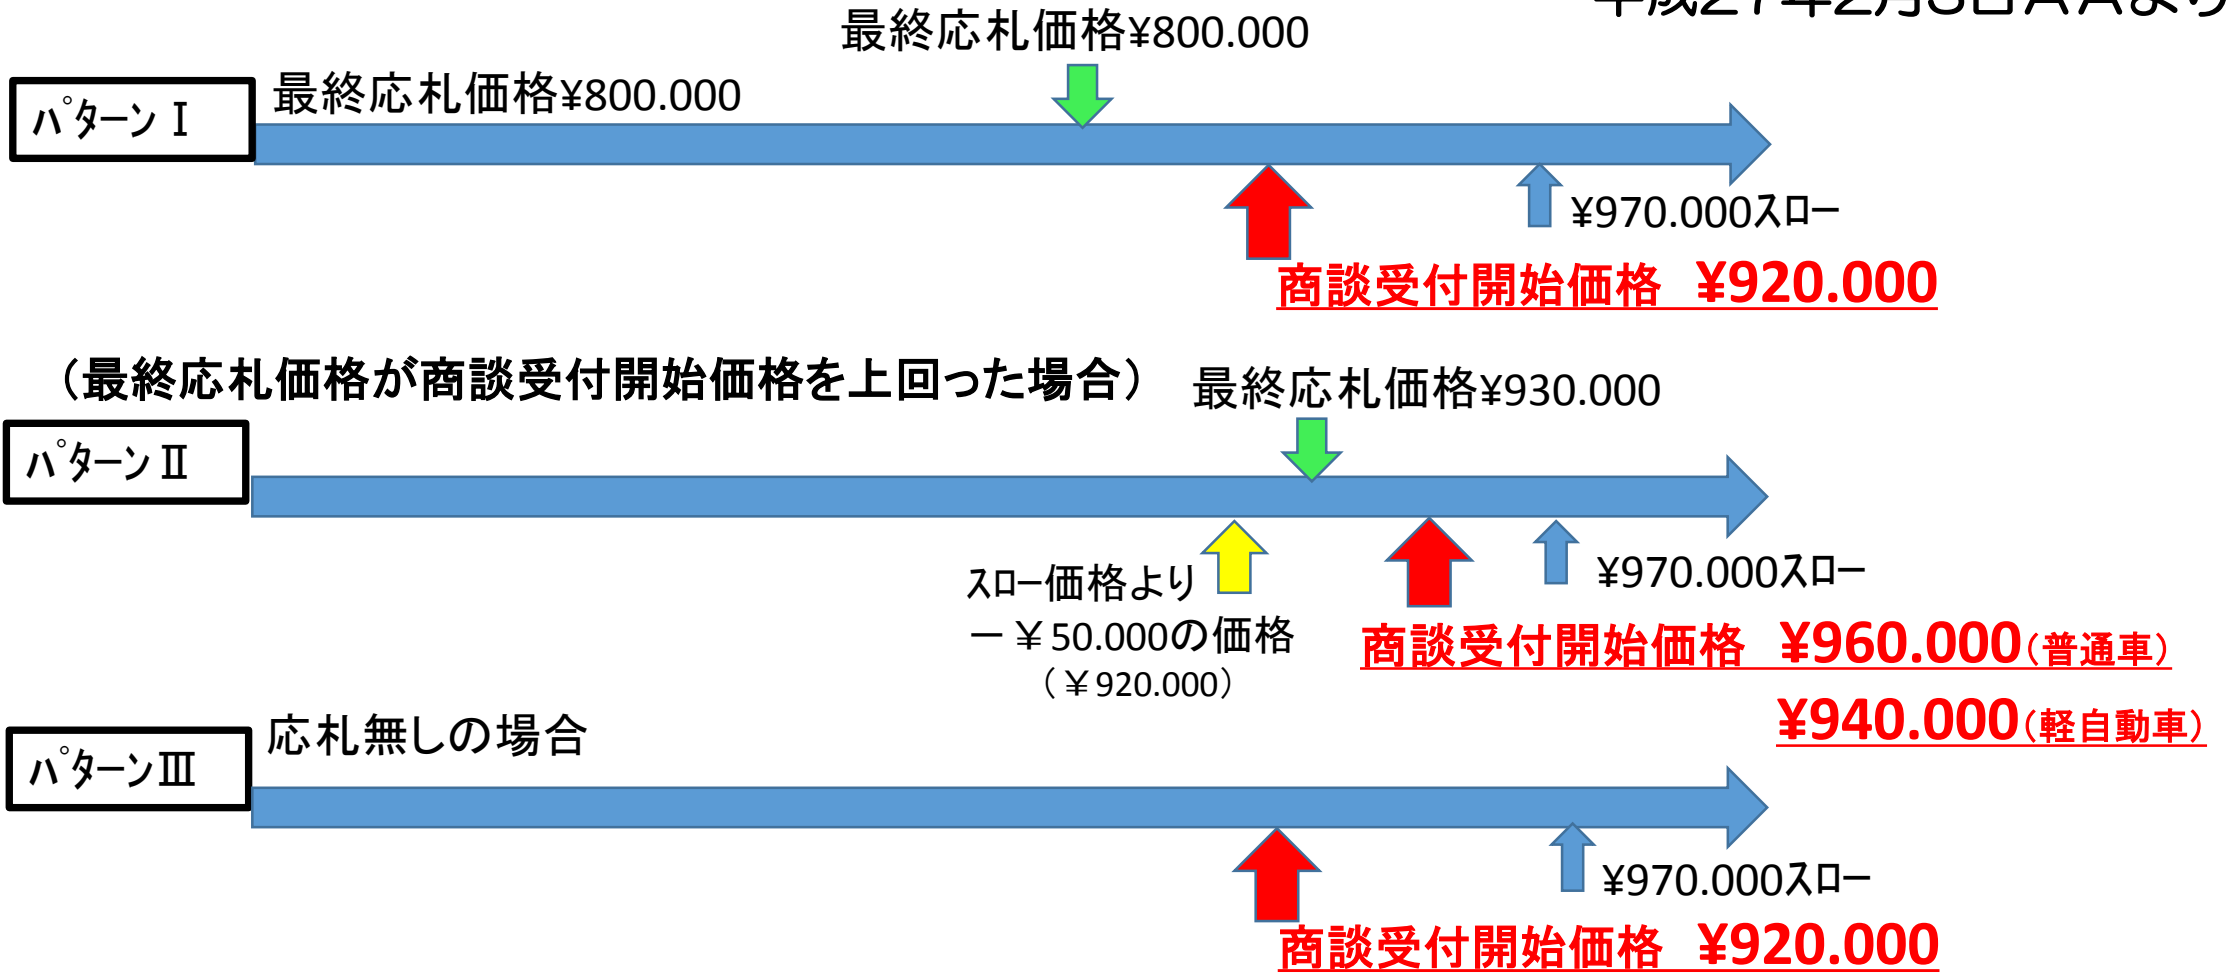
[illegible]

最終応札価格¥800.000

パターンⅠ

最終応札価格¥800.000

¥970.000スロー

商談受付開始価格　¥920.000

（最終応札価格が商談受付開始価格を上回った場合）

最終応札価格¥930.000

パターンⅡ

スロー価格より
ー￥50.000の価格
（￥920.000）

¥970.000スロー

商談受付開始価格　¥960.000（普通車）
¥940.000（軽自動車）

応札無しの場合

パターンⅢ

¥970.000スロー

商談受付開始価格　¥920.000